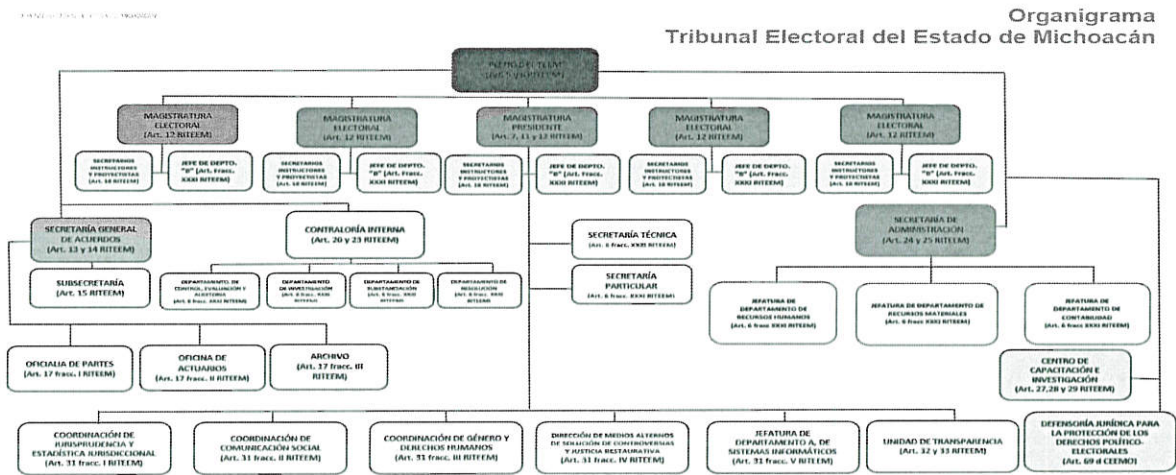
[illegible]

Organigrama
Tribunal Electoral del Estado de Michoacán

PLENO DEL TEEM
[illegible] RITEEM)

MAGISTRATURA ELECTORAL
(Art. 12 RITEEM)

SECRETARIOS INSTRUCTORES Y PROYECTISTAS
(Art. 18 RITEEM)

JEFE DE DEPTO. "B" (Art. Frac. XXXI RITEEM)

MAGISTRATURA ELECTORAL
(Art. 12 RITEEM)

SECRETARIOS INSTRUCTORES Y PROYECTISTAS
(Art. 18 RITEEM)

JEFE DE DEPTO. "B" (Art. Frac. XXXI RITEEM)

MAGISTRATURA PRESIDENTE
(Art. 7, 11 y 12 RITEEM)

SECRETARIOS INSTRUCTORES Y PROYECTISTAS
(Art. 18 RITEEM)

JEFE DE DEPTO. "B" (Art. Frac. XXXI RITEEM)

MAGISTRATURA ELECTORAL
(Art. 12 RITEEM)

SECRETARIOS INSTRUCTORES Y PROYECTISTAS
(Art. 18 RITEEM)

JEFE DE DEPTO. "B" (Art. Frac. XXXI RITEEM)

MAGISTRATURA ELECTORAL
(Art. 12 RITEEM)

SECRETARIOS INSTRUCTORES Y PROYECTISTAS
(Art. 18 RITEEM)

JEFE DE DEPTO. "B" (Art. Frac. XXXI RITEEM)

SECRETARÍA GENERAL DE ACUERDOS
(Art. 13 y 14 RITEEM)

SUBSECRETARÍA
(Art. 15 RITEEM)

CONTRALORÍA INTERNA
(Art. 20 y 23 RITEEM)

DEPARTAMENTO DE CONTROL, EVALUACIÓN Y AUDITORIA
(Art. 6 frac. XXXI RITEEM)

DEPARTAMENTO DE INVESTIGACIÓN
(Art. 6 frac. XXXI RITEEM)

DEPARTAMENTO DE SUBSTANCIACIÓN
(Art. 6 frac. XXXI RITEEM)

DEPARTAMENTO DE RESOLUCIÓN
(Art. 6 frac. XXXI RITEEM)

SECRETARÍA TÉCNICA
(Art. 6 frac. XXXI RITEEM)

SECRETARÍA PARTICULAR
(Art. 6 frac. XXXI RITEEM)

SECRETARÍA DE ADMINISTRACIÓN
(Art. 24 y 25 RITEEM)

JEFATURA DE DEPARTAMENTO DE RECURSOS HUMANOS
(Art. 6 frac. XXXI RITEEM)

JEFATURA DE DEPARTAMENTO DE RECURSOS MATERIALES
(Art. 6 frac. XXXI RITEEM)

JEFATURA DE DEPARTAMENTO DE CONTABILIDAD
(Art. 6 frac. XXXI RITEEM)

OFICIALIA DE PARTES
(Art. 17 fracc. I RITEEM)

OFICINA DE ACTUARIOS
(Art. 17 fracc. II RITEEM)

ARCHIVO
(Art. 17 fracc. III RITEEM)

CENTRO DE CAPACITACIÓN E INVESTIGACIÓN
(Art. 27,28 y 29 RITEEM)

COORDINACIÓN DE JURISPRUDENCIA Y ESTADÍSTICA JURISDICCIONAL
(Art. 31 fracc. I RITEEM)

COORDINACIÓN DE COMUNICACIÓN SOCIAL
(Art. 31 fracc. II RITEEM)

COORDINACIÓN DE GÉNERO Y DERECHOS HUMANOS
(Art. 31 fracc. III RITEEM)

DIRECCIÓN DE MEDIOS ALTERNOS DE SOLUCIÓN DE CONTROVERSIAS Y JUSTICIA RESTAURATIVA
(Art. 31 fracc. IV RITEEM)

JEFATURA DE DEPARTAMENTO A, DE SISTEMAS INFORMÁTICOS
(Art. 31 fracc. V RITEEM)

UNIDAD DE TRANSPARENCIA
(Art. 32 y 33 RITEEM)

DEFENSORÍA JURÍDICA PARA LA PROTECCIÓN DE LOS DERECHOS POLÍTICO-ELECTORALES
(Art. 69 d CEEMO)